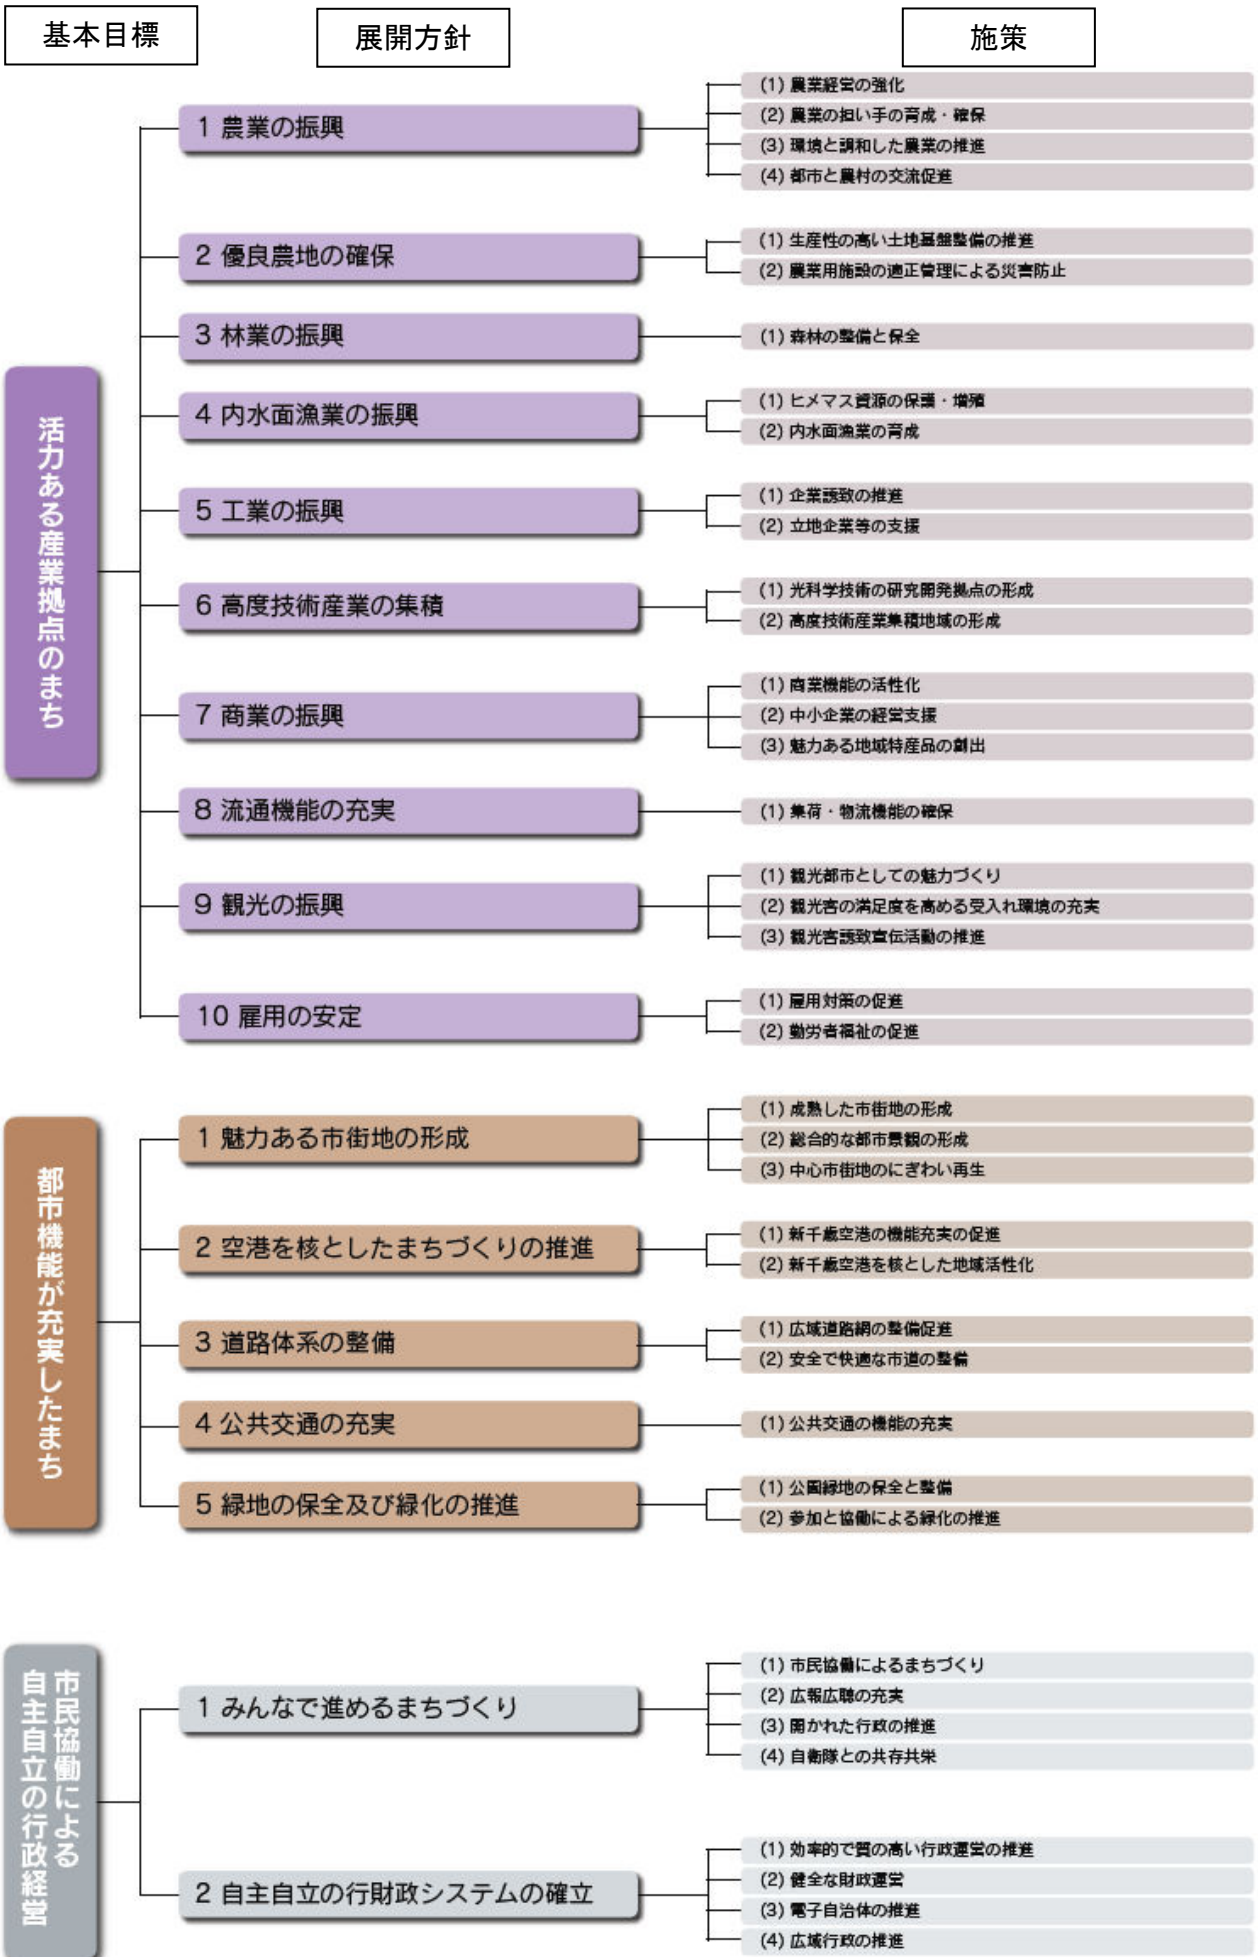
基本目標

展開方針

施策

活力ある産業拠点のまち

1 農業の振興
(1) 農業経営の強化
(2) 農業の担い手の育成・確保
(3) 環境と調和した農業の推進
(4) 都市と農村の交流促進

2 優良農地の確保
(1) 生産性の高い土地基盤整備の推進
(2) 農業用施設の適正管理による災害防止

3 林業の振興
(1) 森林の整備と保全

4 内水面漁業の振興
(1) ヒメマス資源の保護・増殖
(2) 内水面漁業の育成

5 工業の振興
(1) 企業誘致の推進
(2) 立地企業等の支援

6 高度技術産業の集積
(1) 光科学技術の研究開発拠点の形成
(2) 高度技術産業集積地域の形成

7 商業の振興
(1) 商業機能の活性化
(2) 中小企業の経営支援
(3) 魅力ある地域特産品の創出

8 流通機能の充実
(1) 集荷・物流機能の確保

9 観光の振興
(1) 観光都市としての魅力づくり
(2) 観光客の満足度を高める受入れ環境の充実
(3) 観光客誘致宣伝活動の推進

10 雇用の安定
(1) 雇用対策の促進
(2) 勤労者福祉の促進

都市機能が充実したまち

1 魅力ある市街地の形成
(1) 成熟した市街地の形成
(2) 総合的な都市景観の形成
(3) 中心市街地のにぎわい再生

2 空港を核としたまちづくりの推進
(1) 新千歳空港の機能充実の促進
(2) 新千歳空港を核とした地域活性化

3 道路体系の整備
(1) 広域道路網の整備促進
(2) 安全で快適な市道の整備

4 公共交通の充実
(1) 公共交通の機能の充実

5 緑地の保全及び緑化の推進
(1) 公園緑地の保全と整備
(2) 参加と協働による緑化の推進

市民協働による自主自立の行政経営

1 みんなで進めるまちづくり
(1) 市民協働によるまちづくり
(2) 広報広聴の充実
(3) 開かれた行政の推進
(4) 自衛隊との共存共栄

2 自主自立の行財政システムの確立
(1) 効率的で質の高い行政運営の推進
(2) 健全な財政運営
(3) 電子自治体の推進
(4) 広域行政の推進